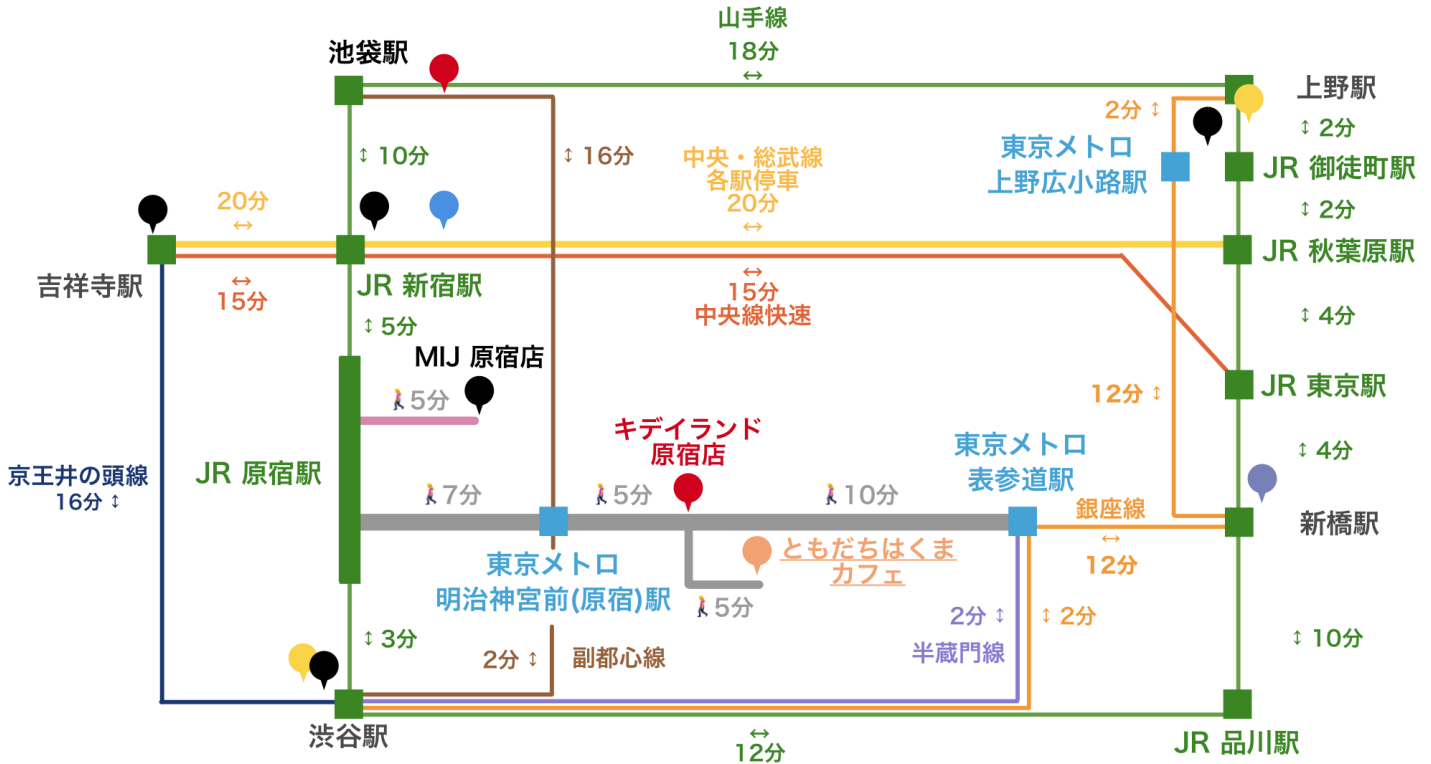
山手線
18分
↔
池袋駅
上野駅
2分 ↕
↕ 2分
↕ 10分
↕ 16分
中央・総武線
各駅停車
20分
↔
東京メトロ
上野広小路駅
JR 御徒町駅
20分
↔
↕ 2分
JR 秋葉原駅
吉祥寺駅
↔
15分
JR 新宿駅
↔
15分
中央線快速
↕ 4分
↕ 5分
MIJ 原宿店
12分 ↕
JR 東京駅
5分
キデイランド
原宿店
東京メトロ
表参道駅
↕ 4分
京王井の頭線
16分 ↕
JR 原宿駅
7分
5分
10分
新橋駅
銀座線
↔
12分
東京メトロ
明治神宮前(原宿)駅
ともだちはくま
カフェ
5分
2分 ↕
↕ 2分
↕ 3分
半蔵門線
↕ 10分
2分 ↕
副都心線
渋谷駅
↔
12分
JR 品川駅